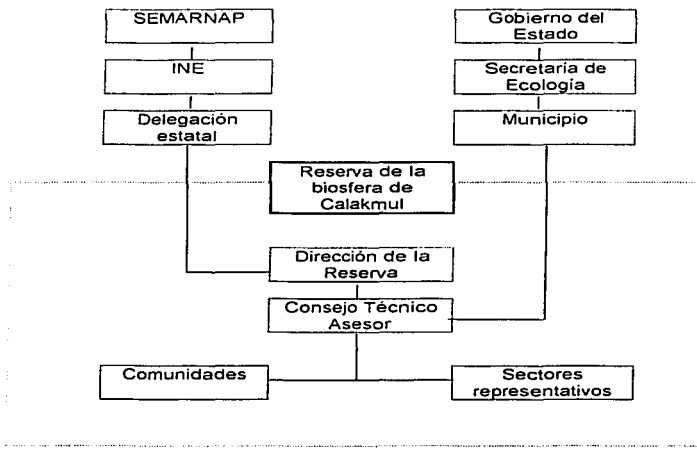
SEMARNAP

INE

Delegación estatal

Gobierno del Estado

Secretaría de Ecología

Municipio

Reserva de la biosfera de Calakmul

Dirección de la Reserva

Consejo Técnico Asesor

Comunidades

Sectores representativos